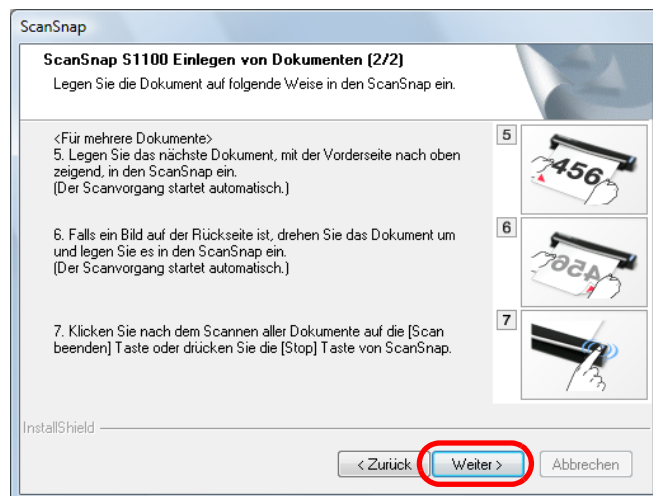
ScanSnap

ScanSnap S1100 Einlegen von Dokumenten (2/2)

Legen Sie die Dokument auf folgende Weise in den ScanSnap ein.

<Für mehrere Dokumente>
5. Legen Sie das nächste Dokument, mit der Vorderseite nach oben zeigend, in den ScanSnap ein.
(Der Scanvorgang startet automatisch.)

5

456

6. Falls ein Bild auf der Rückseite ist, drehen Sie das Dokument um und legen Sie es in den ScanSnap ein.
(Der Scanvorgang startet automatisch.)

6

456

7. Klicken Sie nach dem Scannen aller Dokumente auf die [Scan beenden] Taste oder drücken Sie die [Stop] Taste von ScanSnap.

7

InstallShield

< Zurück

Weiter >

Abbrechen